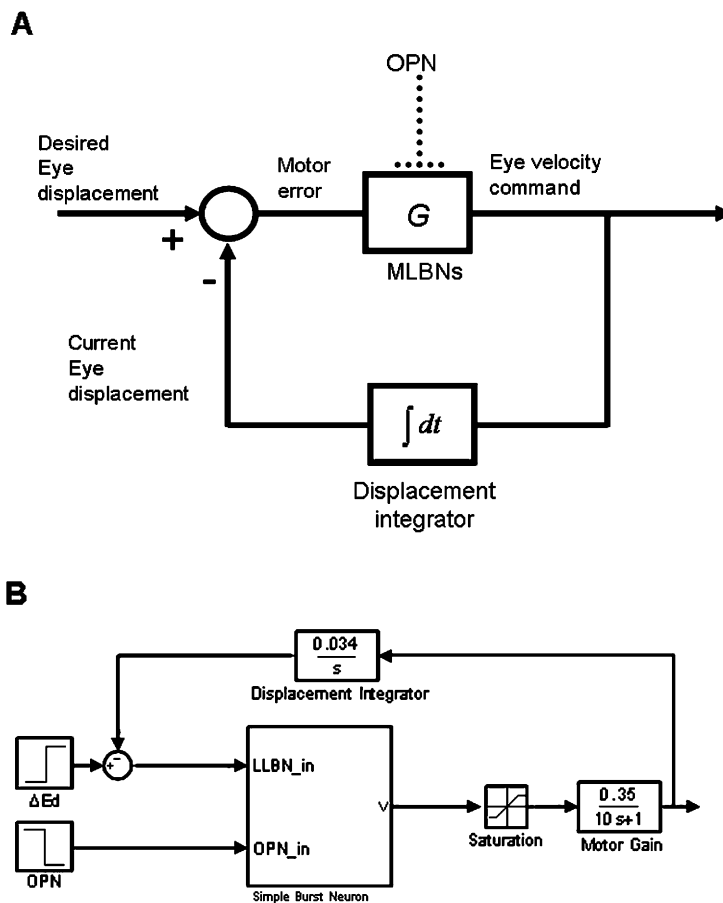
A

OPN

Desired Eye displacement

+

Motor error

$G$

MLBNs

Eye velocity command

-

Current Eye displacement

$\int dt$

Displacement integrator

B

$\frac{0.034}{s}$

Displacement Integrator

+
-

ΔEd

LLBN_in

OPN_in

V

OPN

Simple Burst Neuron

Saturation

$\frac{0.35}{10s+1}$

Motor Gain